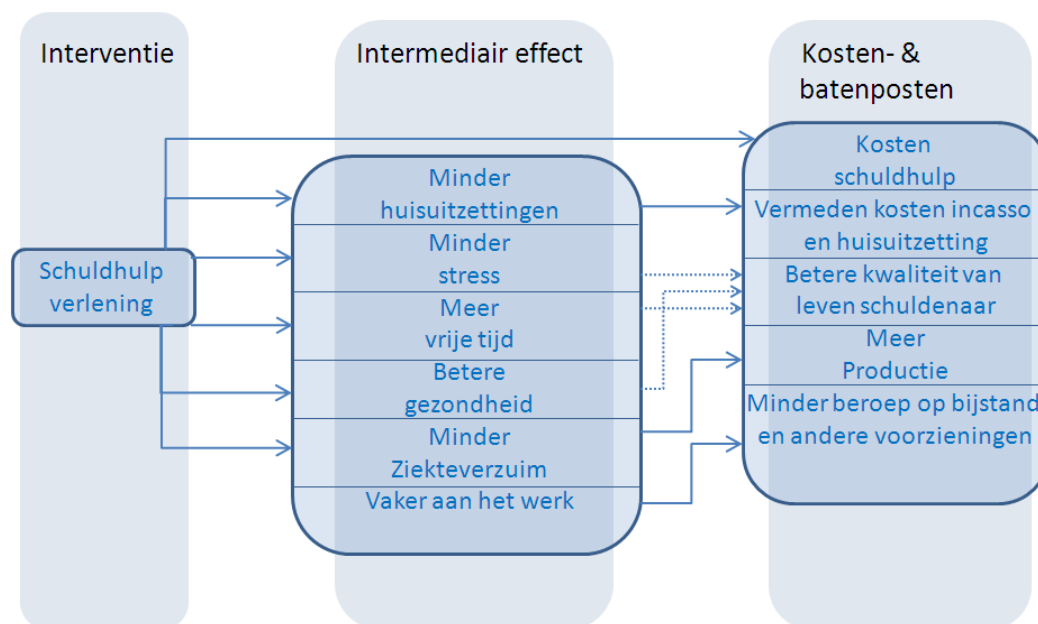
Interventie

Intermediair effect

Kosten- & batenposten

Schuldhulp verlening

Minder huisuitzettingen

Minder stress

Meer vrije tijd

Betere gezondheid

Minder Ziekteverzuim

Vaker aan het werk

Kosten schuldhulp

Vermeden kosten incasso en huisuitzetting

Betere kwaliteit van leven schuldenaar

Meer Productie

Minder beroep op bijstand en andere voorzieningen